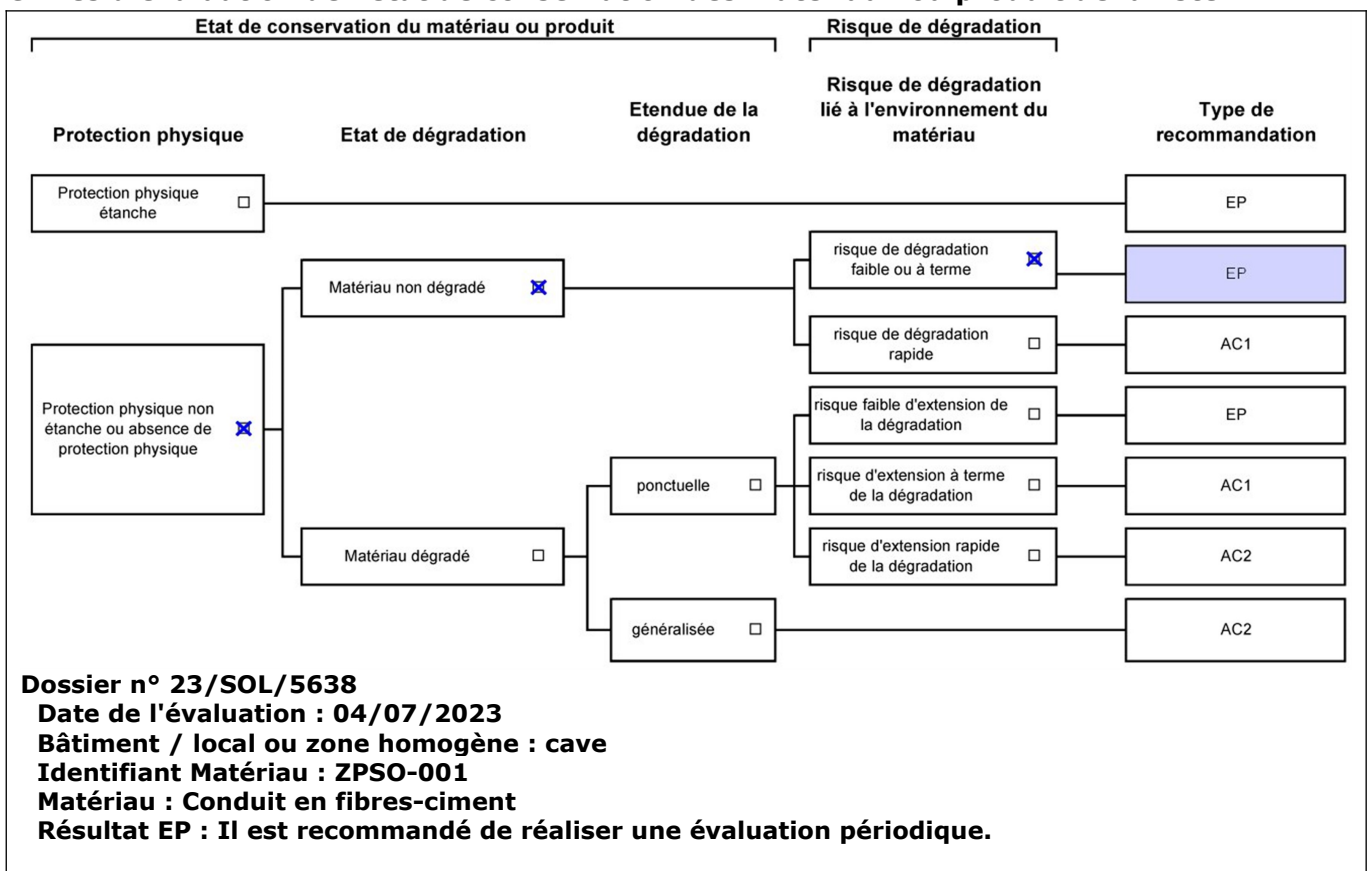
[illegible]

Etat de conservation du matériau ou produit

Risque de dégradation

Protection physique

Etat de dégradation

Etendue de la dégradation

Risque de dégradation lié à l'environnement du matériau

Type de recommandation

Protection physique étanche ☐

EP

Matériau non dégradé ☒

risque de dégradation faible ou à terme ☒

EP

risque de dégradation rapide ☐

AC1

Protection physique non étanche ou absence de protection physique ☒

risque faible d'extension de la dégradation ☐

EP

ponctuelle ☐

risque d'extension à terme de la dégradation ☐

AC1

Matériau dégradé ☐

risque d'extension rapide de la dégradation ☐

AC2

généralisée ☐

AC2

Dossier n° 23/SOL/5638
Date de l'évaluation : 04/07/2023
Bâtiment / local ou zone homogène : cave
Identifiant Matériau : ZPSO-001
Matériau : Conduit en fibres-ciment
Résultat EP : Il est recommandé de réaliser une évaluation périodique.